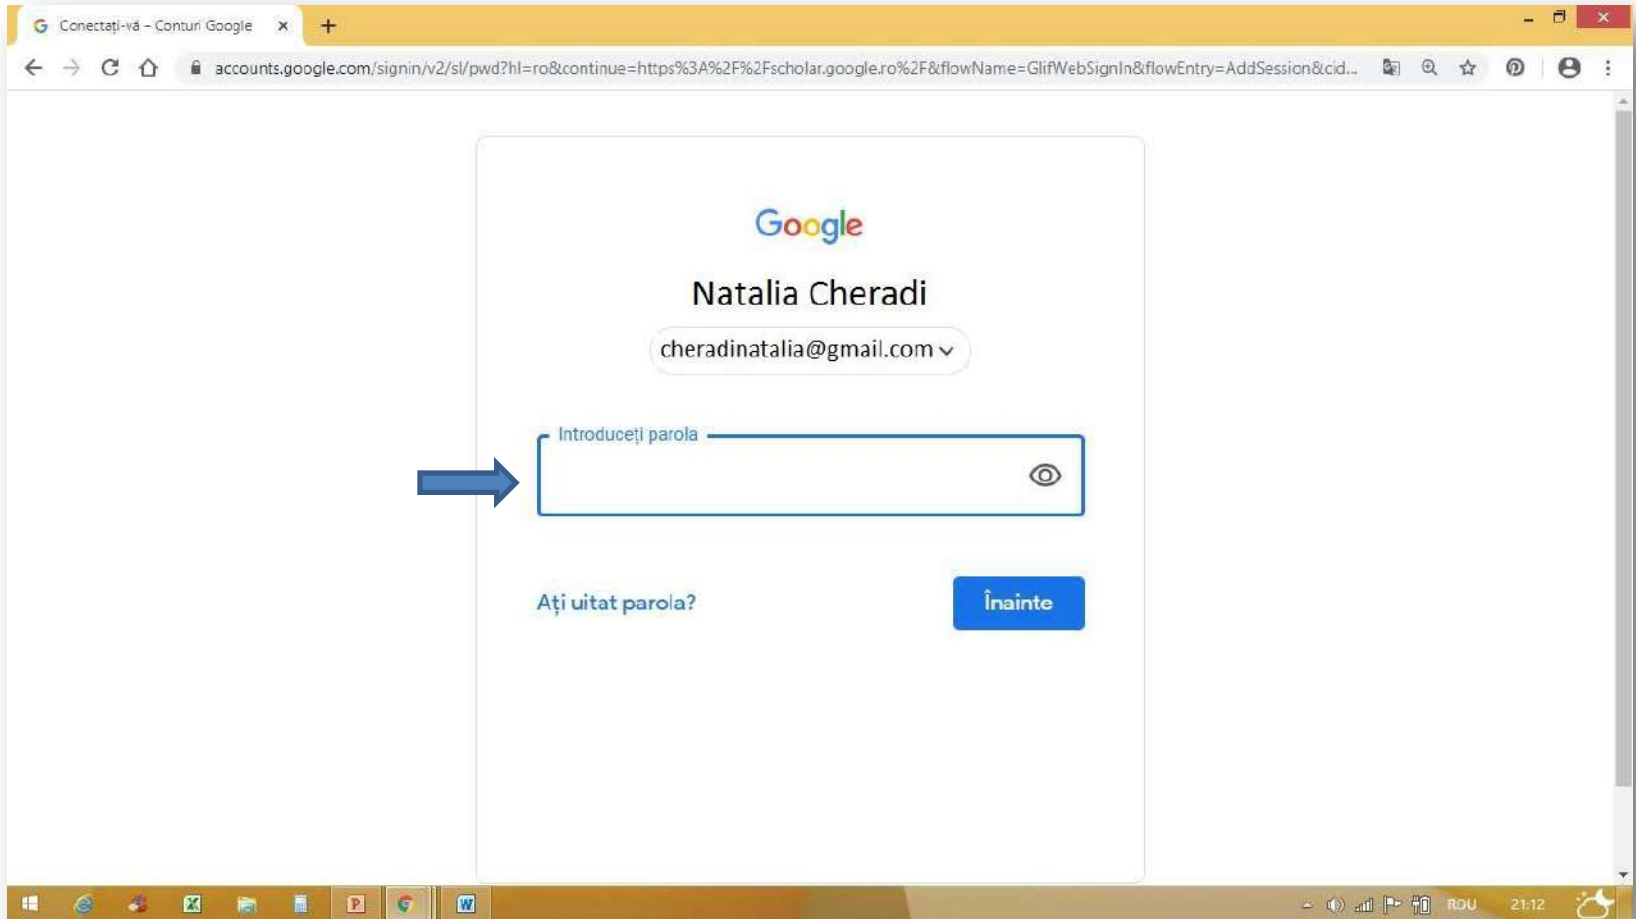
Conectați-vă – Conturi Google

accounts.google.com/signin/v2/sl/pwd?hl=ro&continue=https%3A%2F%2Fscholar.google.ro%2F&flowName=GlifWebSignIn&flowEntry=AddSession&cid...

Google

Natalia Cheradi

cheradinatalia@gmail.com

Introduceți parola

Ați uitat parola?

Înainte

ROU 21:12